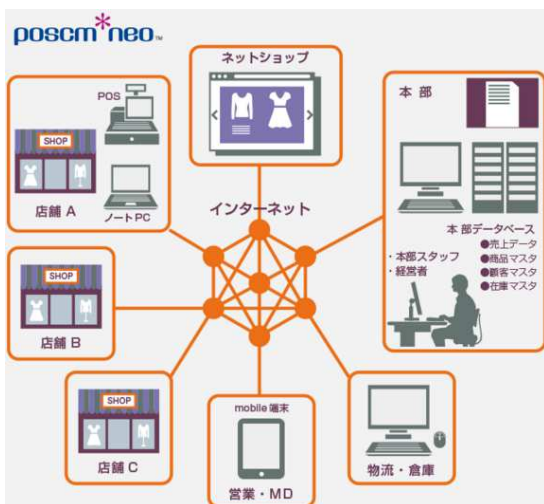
poscm*neo™

ネットショップ

POS

SHOP

店舗 A

ノートPC

本 部

インターネット

本 部データベース
●売上データ
●商品マスタ
●顧客マスタ
●在庫マスタ

・本部スタッフ
・経営者

SHOP

店舗 B

SHOP

店舗 C

mobile 端末

営業・MD

物流・倉庫